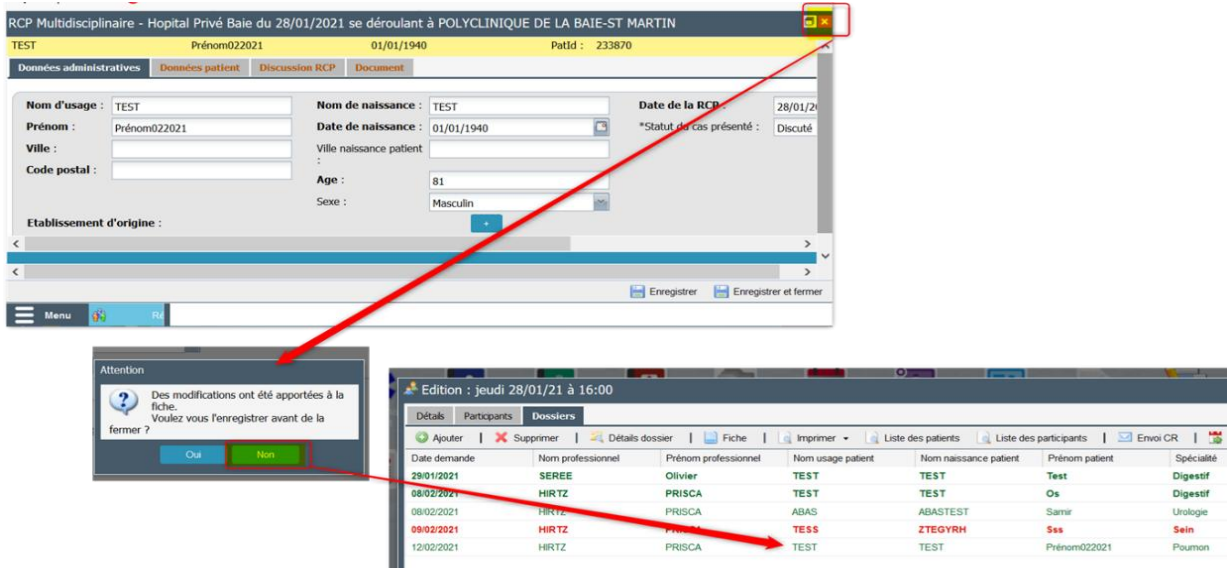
RCP Multidisciplinaire - Hopital Privé Baie du 28/01/2021 se déroulant à POLYCLINIQUE DE LA BAIE-ST MARTIN

TEST Prénom022021 01/01/1940 PatId : 233870

Données administratives | Données patient | Discussion RCP | Document

Nom d'usage : TEST
Prénom : Prénom022021
Ville :
Code postal :
Nom de naissance : TEST
Date de naissance : 01/01/1940
Ville naissance patient :
Age : 81
Sexe : Masculin
Date de la RCP : 28/01/2
*Statut du cas présenté : Discuté
Etablissement d'origine :
+

Enregistrer | Enregistrer et fermer

Menu | Re

Attention
Des modifications ont été apportées à la fiche.
Voulez vous l'enregistrer avant de la fermer ?
Oui | Non

Edition : jeudi 28/01/21 à 16:00
Détails | Participants | Dossiers
Ajouter | Supprimer | Détails dossier | Fiche | Imprimer | Liste des patients | Liste des participants | Envoi CR

| Date demande | Nom professionnel | Prénom professionnel | Nom usage patient | Nom naissance patient | Prénom patient | Spécialité |
|---|---|---|---|---|---|---|
| 29/01/2021 | SEREE | Olivier | TEST | TEST | Test | Digestif |
| 08/02/2021 | HIRTZ | PRISCA | TEST | TEST | Os | Digestif |
| 08/02/2021 | HIRTZ | PRISCA | ABAS | ABASTEST | Samir | Urologie |
| 09/02/2021 | HIRTZ | PRISCA | TESS | ZTEGYRH | Sss | Sein |
| 12/02/2021 | HIRTZ | PRISCA | TEST | TEST | Prénom022021 | Poumon |